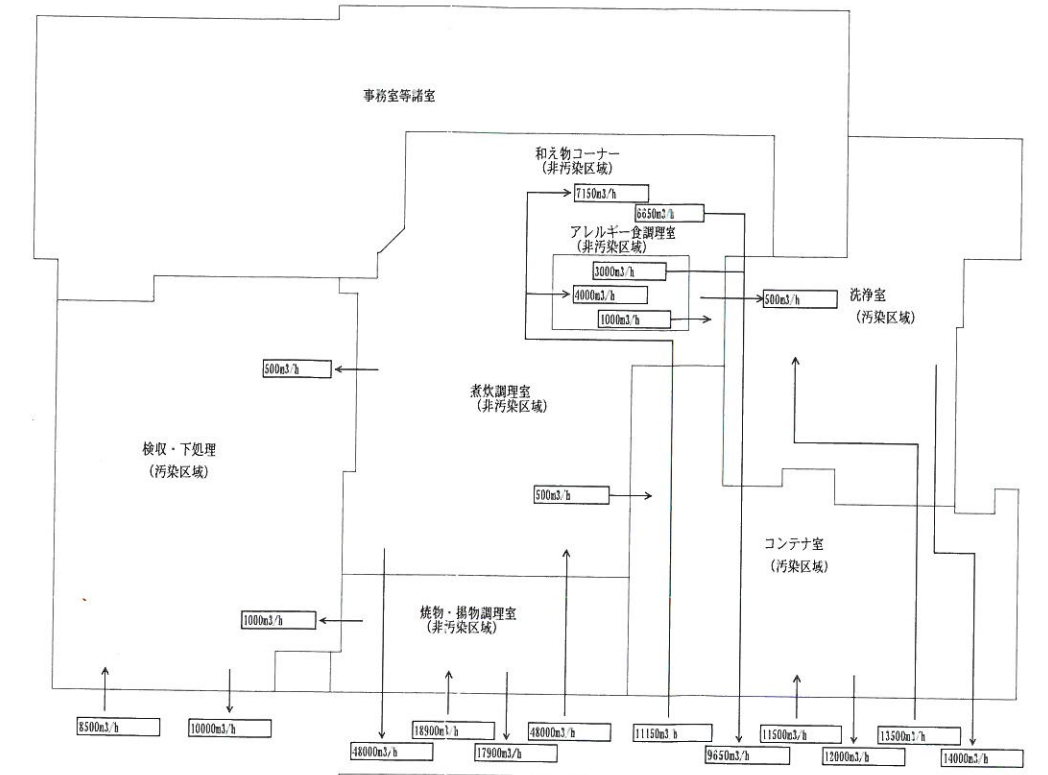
事務室等諸室

和え物コーナー
(非汚染区域)

7150m3/h

6650m3/h

アレルギー食調理室
(非汚染区域)

3000m3/h

4000m3/h

1000m3/h

500m3/h

洗浄室
(汚染区域)

500m3/h

煮炊調理室
(非汚染区域)

検収・下処理
(汚染区域)

500m3/h

コンテナ室
(汚染区域)

1000m3/h

焼物・揚物調理室
(非汚染区域)

8500m3/h

10000m3/h

48000m3/h

18900m3/h

17900m3/h

48000m3/h

11150m3/h

9650m3/h

11500m3/h

12000m3/h

13500m3/h

14000m3/h